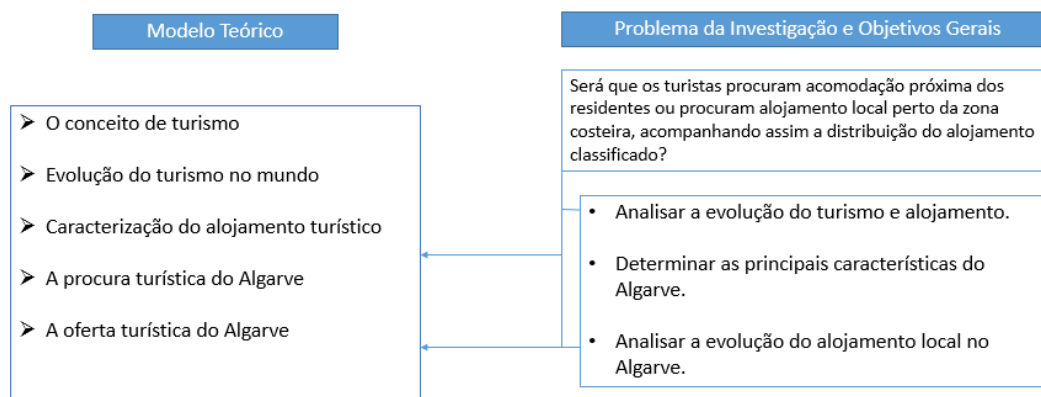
Modelo Teórico

Problema da Investigação e Objetivos Gerais

Será que os turistas procuram acomodação próxima dos residentes ou procuram alojamento local perto da zona costeira, acompanhando assim a distribuição do alojamento classificado?

- O conceito de turismo
- Evolução do turismo no mundo
- Caracterização do alojamento turístico
- A procura turística do Algarve
- A oferta turística do Algarve

- Analisar a evolução do turismo e alojamento.
- Determinar as principais características do Algarve.
- Analisar a evolução do alojamento local no Algarve.